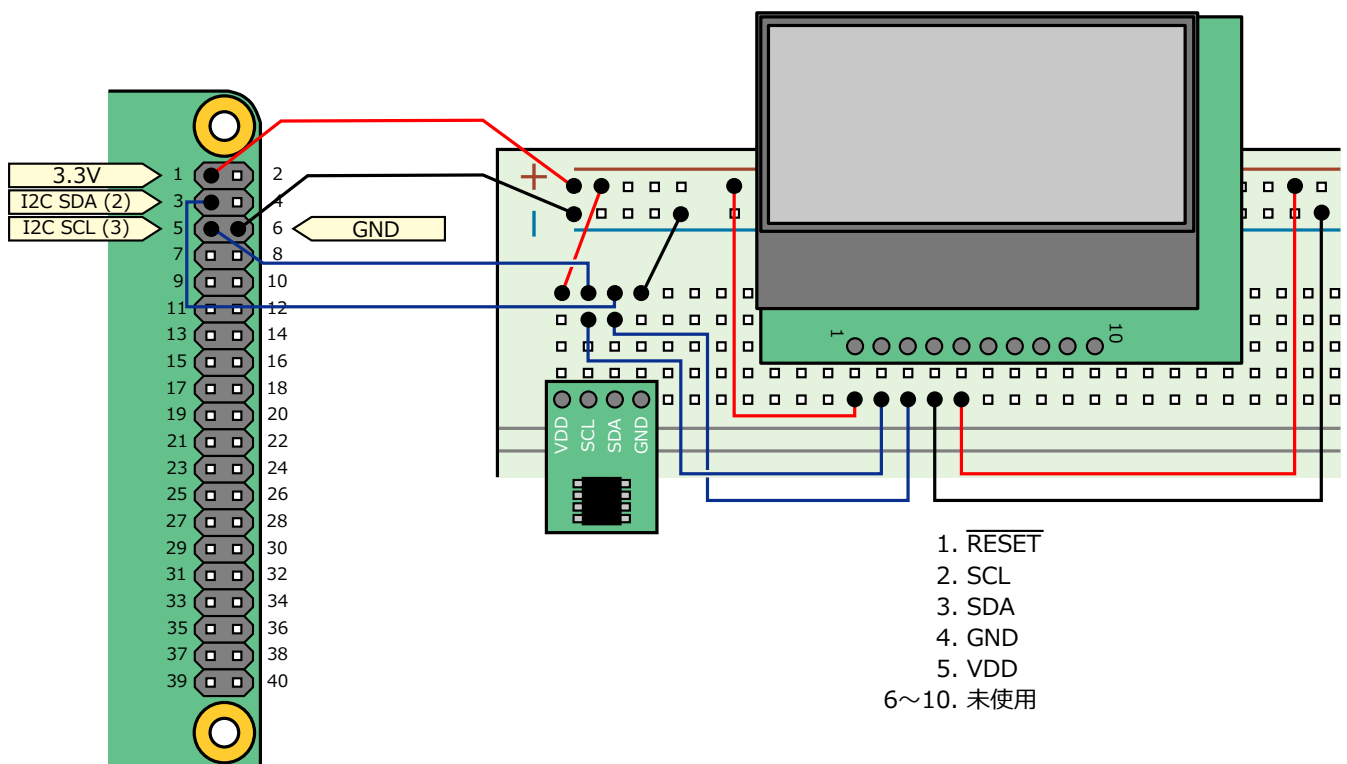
3.3V
I2C SDA (2)
I2C SCL (3)
GND

1 2
3 4
5 6
7 8
9 10
11 12
13 14
15 16
17 18
19 20
21 22
23 24
25 26
27 28
29 30
31 32
33 34
35 36
37 38
39 40

+
−

1
10

VDD
SCL
SDA
GND

1. $\overline{\text{RESET}}$
2. SCL
3. SDA
4. GND
5. VDD
6〜10. 未使用